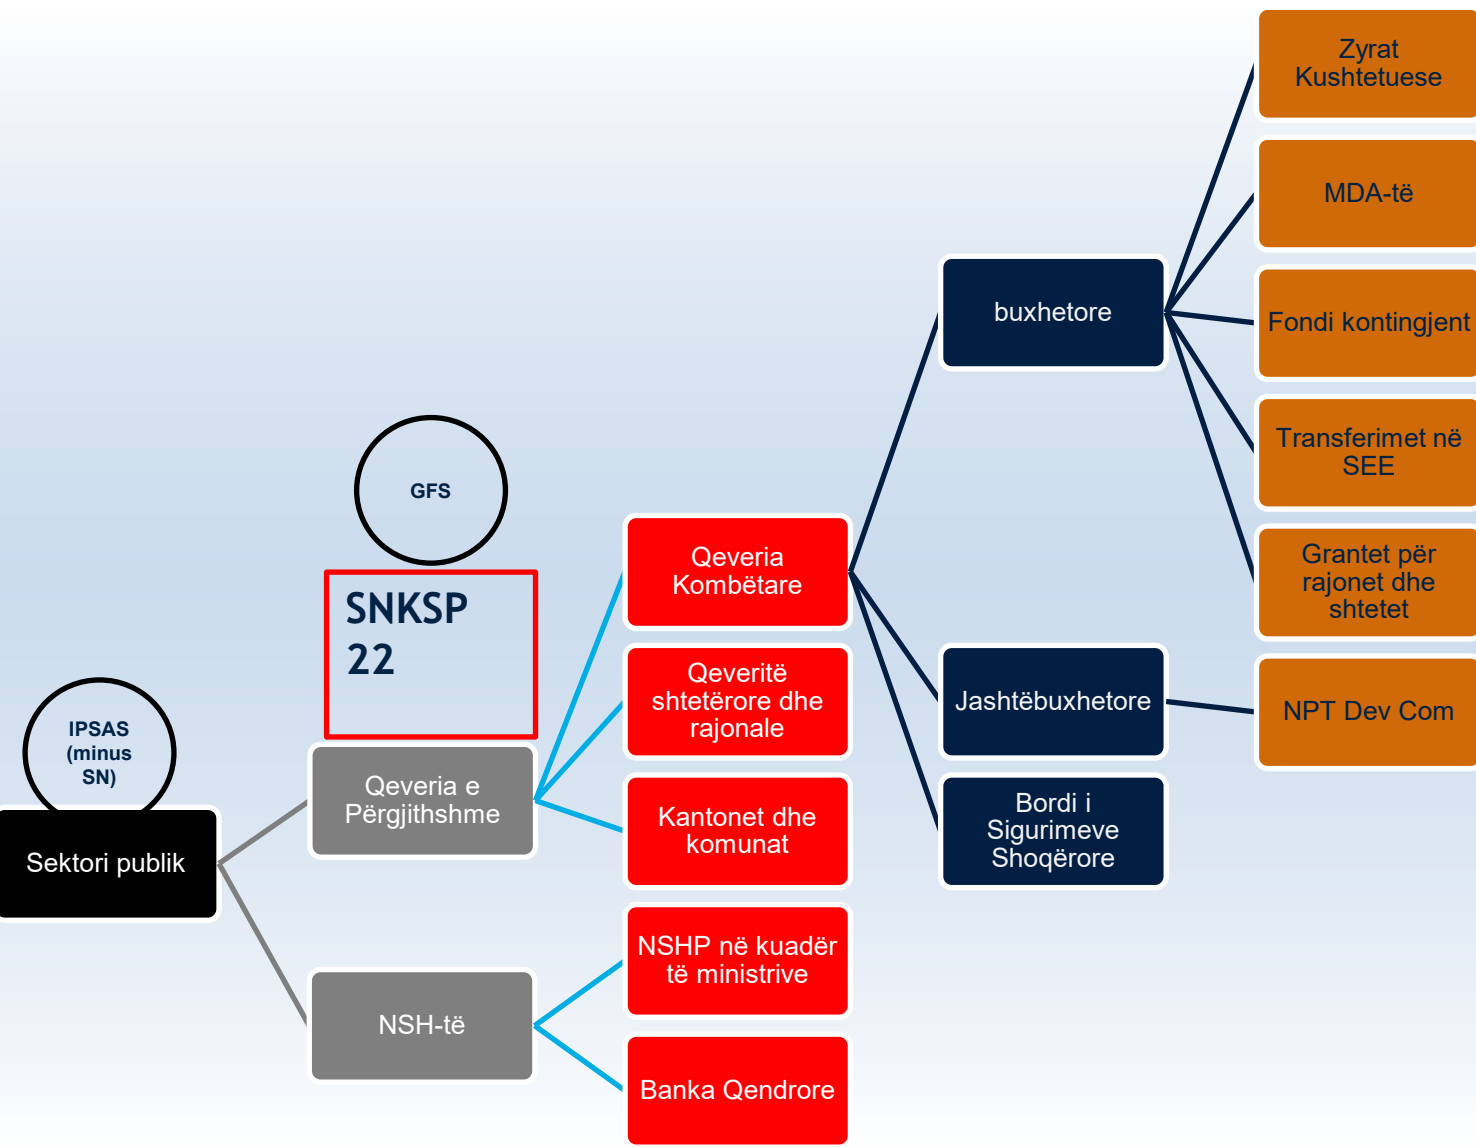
Zyrat Kushtetuese

MDA-të

buxhetore

Fondi kontingjent

Transferimet në SEE

GFS

Grantet për rajonet dhe shtetet

Qeveria Kombëtare

SNKSP 22

Qeveritë shtetërore dhe rajonale

Jashtëbuxhetore

NPT Dev Com

IPSAS (minus SN)

Qeveria e Përgjithshme

Kantonet dhe komunat

Bordi i Sigurimeve Shoqërore

Sektori publik

NSHP në kuadër të ministrive

NSH-të

Banka Qendrore